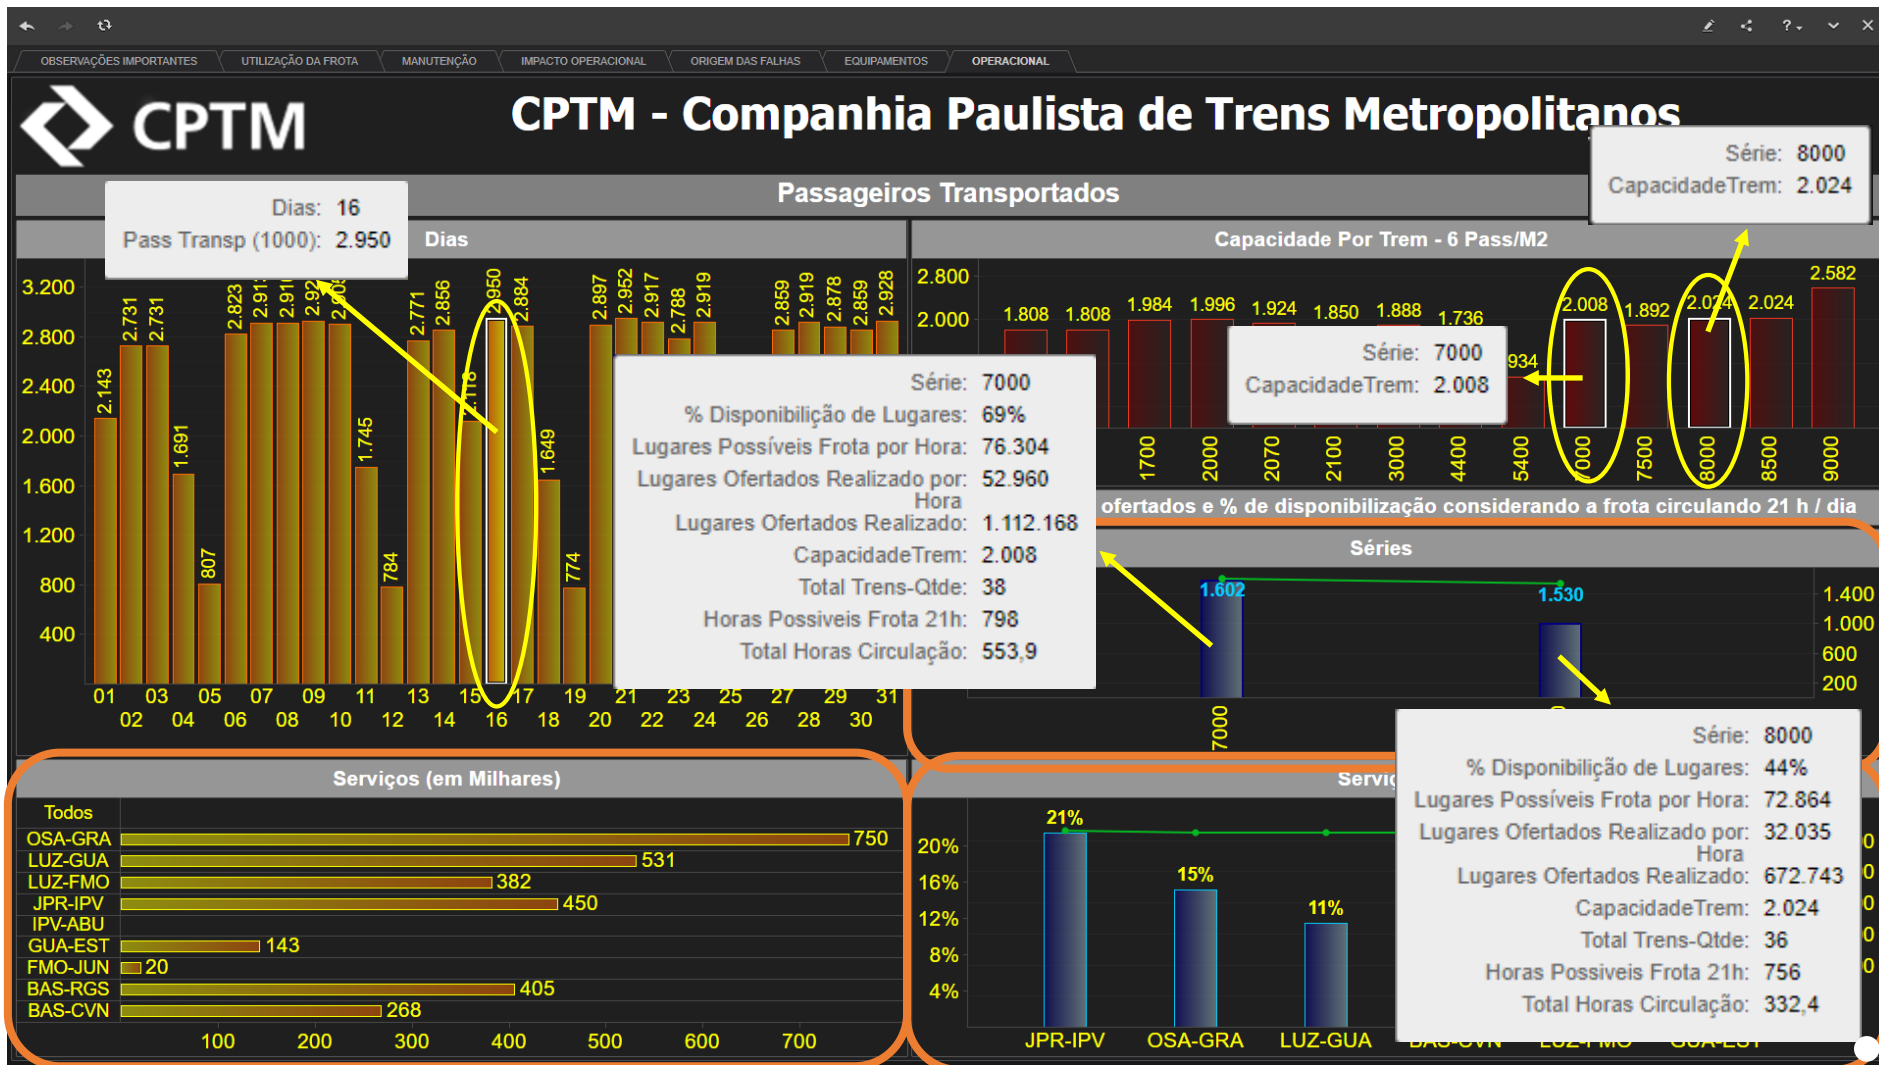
OBSERVAÇÕES IMPORTANTES | UTILIZAÇÃO DA FROTA | MANUTENÇÃO | IMPACTO OPERACIONAL | ORIGEM DAS FALHAS | EQUIPAMENTOS | OPERACIONAL

CPTM

CPTM - Companhia Paulista de Trens Metropolitanos

Passageiros Transportados

Dias: 16
Pass Transp (1000): 2.950

Dias

3.200
2.800
2.400
2.000
1.600
1.200
800
400

2.143 2.731 2.731 1.691 807 2.823 2.91 2.91 2.92 2.9 1.745 784 2.771 2.856 2.1 2.950 2.884 1.649 774 2.897 2.952 2.917 2.788 2.919 2.859 2.919 2.878 2.859 2.928

01 03 05 07 09 11 13 15 17 19 21 23 25 27 29 31
02 04 06 08 10 12 14 16 18 20 22 24 26 28 30

Série: 7000
% Disponibilização de Lugares: 69%
Lugares Possíveis Frota por Hora: 76.304
Lugares Ofertados Realizado por: Hora 52.960
Lugares Ofertados Realizado: 1.112.168
CapacidadeTrem: 2.008
Total Trens-Qtde: 38
Horas Possiveis Frota 21h: 798
Total Horas Circulação: 553,9

Série: 8000
CapacidadeTrem: 2.024

Capacidade Por Trem - 6 Pass/M2

2.800
2.000

1.808 1.808 1.984 1.996 1.924 1.850 1.888 1.736 934 2.008 1.892 2.024 2.024 2.582

Série: 7000
CapacidadeTrem: 2.008

1700 2000 2070 2100 3000 4400 5400 7000 7500 8000 8500 9000

ofertados e % de disponibilização considerando a frota circulando 21 h / dia

Séries

1.602
1.530

1.400
1.000
600
200

7000

Série: 8000
% Disponibilização de Lugares: 44%
Lugares Possíveis Frota por Hora: 72.864
Lugares Ofertados Realizado por: Hora 32.035
Lugares Ofertados Realizado: 672.743
CapacidadeTrem: 2.024
Total Trens-Qtde: 36
Horas Possiveis Frota 21h: 756
Total Horas Circulação: 332,4

Serviços (em Milhares)

Todos
OSA-GRA 750
LUZ-GUA 531
LUZ-FMO 382
JPR-IPV 450
IPV-ABU
GUA-EST 143
FMO-JUN 20
BAS-RGS 405
BAS-CVN 268

100 200 300 400 500 600 700

Servi

20%
16%
12%
8%
4%

21%
15%
11%

JPR-IPV OSA-GRA LUZ-GUA